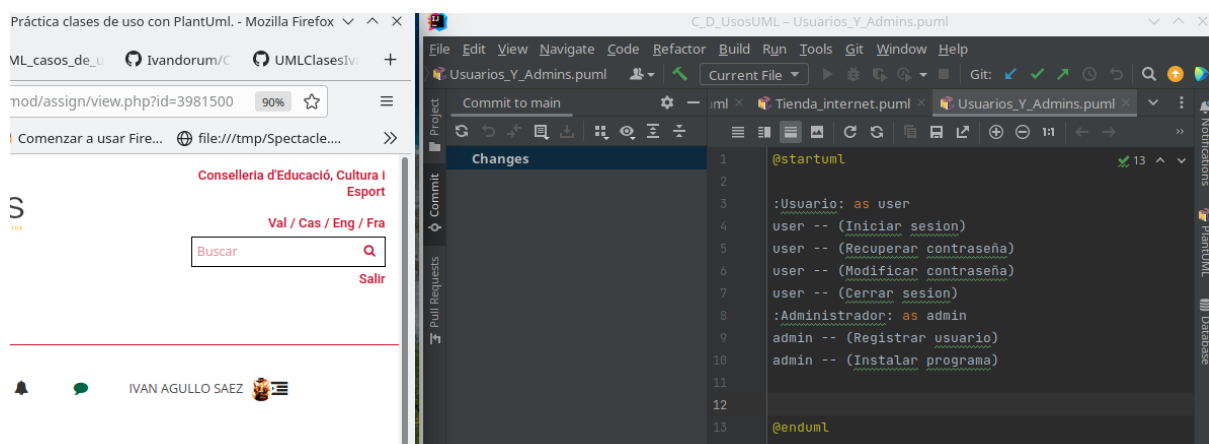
Práctica clases de uso con PlantUml. - Mozilla Firefox

ML_casos_de_u
Ivandorum/C
UMLClasesIv
+

mod/assign/view.php?id=3981500
90%

Comenzar a usar Fire...
file:///tmp/Spectacle....

Conselleria d'Educació, Cultura i Esport

Val / Cas / Eng / Fra

Buscar

Salir

IVAN AGULLO SAEZ

C_D_UsosUML – Usuarios_Y_Admins.puml

File Edit View Navigate Code Refactor Build Run Tools Git Window Help

Usuarios_Y_Admins.puml
Current File
Git:

Project
Commit
Pull Requests

Commit to main

Changes

uml
Tienda_internet.puml
Usuarios_Y_Admins.puml

Notifications
PlantUML
Database

13

1 @startuml
2
3 :Usuario: as user
4 user -- (Iniciar sesion)
5 user -- (Recuperar contraseña)
6 user -- (Modificar contraseña)
7 user -- (Cerrar sesion)
8 :Administrador: as admin
9 admin -- (Registrar usuario)
10 admin -- (Instalar programa)
11
12
13 @enduml